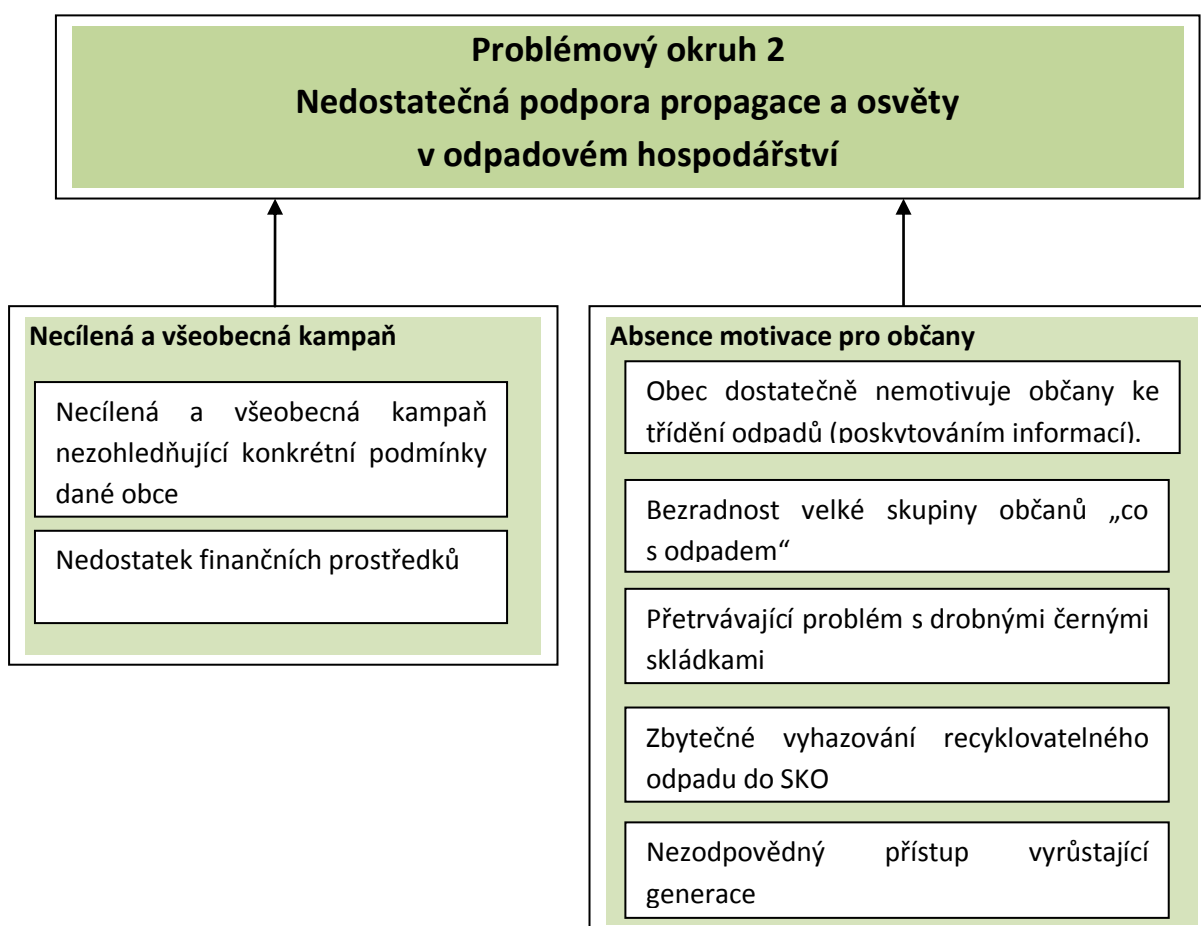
Problémový okruh 2
Nedostatečná podpora propagace a osvěty
v odpadovém hospodářství

Necílená a všeobecná kampaň

Necílená a všeobecná kampaň nezohledňující konkrétní podmínky dané obce

Nedostatek finančních prostředků

Absence motivace pro občany

Obec dostatečně nemotivuje občany ke třídění odpadů (poskytováním informací).

Bezradnost velké skupiny občanů „co s odpadem“

Přetrvávající problém s drobnými černými skládkami

Zbytečné vyhazování recyklovatelného odpadu do SKO

Nezodpovědný přístup vyrůstající generace